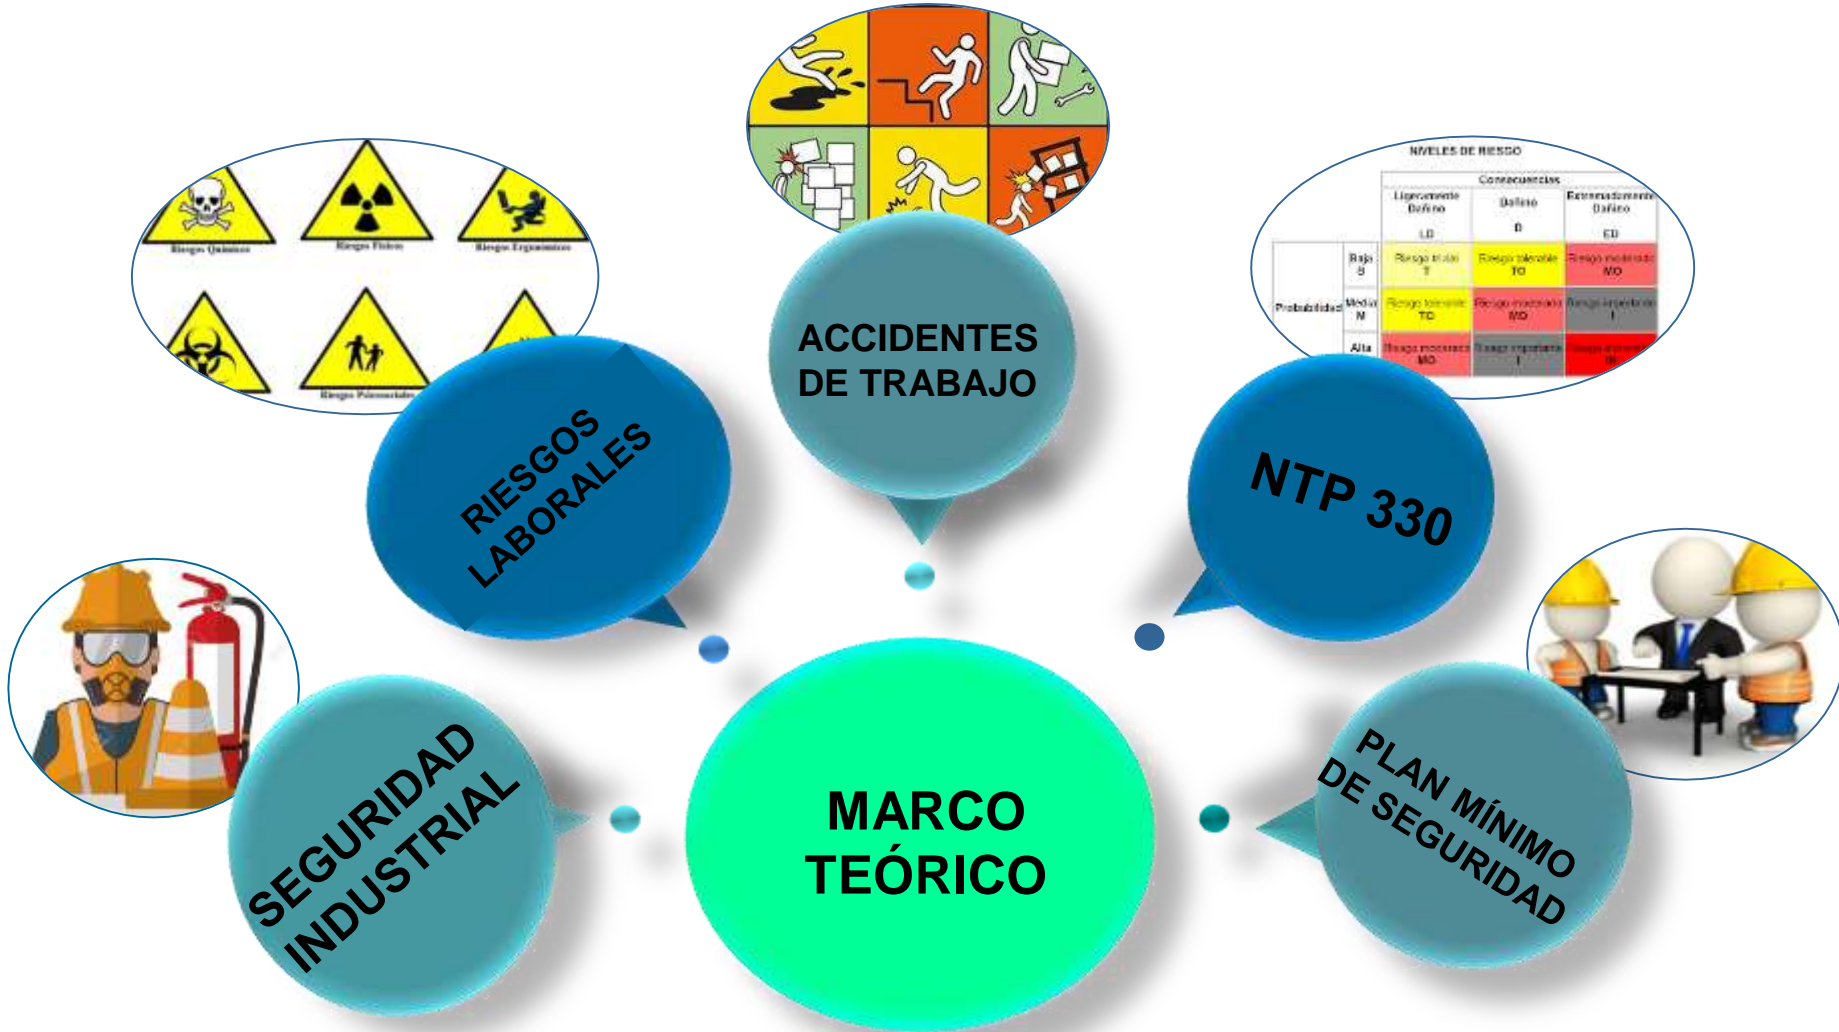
Riesgos Químicos
Riesgos Físicos
Riesgos Ergonómicos
Riesgos Psicosociales

RIESGOS LABORALES

ACCIDENTES DE TRABAJO

NIVELES DE RIESGO

| | | Consecuencias | | |
|---|---|---|---|---|
| | | Ligeramente Dañino LD | Dañino D | Extremadamente Dañino ED |
| Probabilidad | Baja B | Riesgo trivial T | Riesgo tolerable TO | Riesgo moderado MO |
| | Media M | Riesgo tolerable TO | Riesgo moderado MO | Riesgo importante I |
| | Alta | Riesgo moderado MO | Riesgo importante I | Riesgo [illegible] IN |

NTP 330

SEGURIDAD INDUSTRIAL

MARCO TEÓRICO

PLAN MÍNIMO DE SEGURIDAD